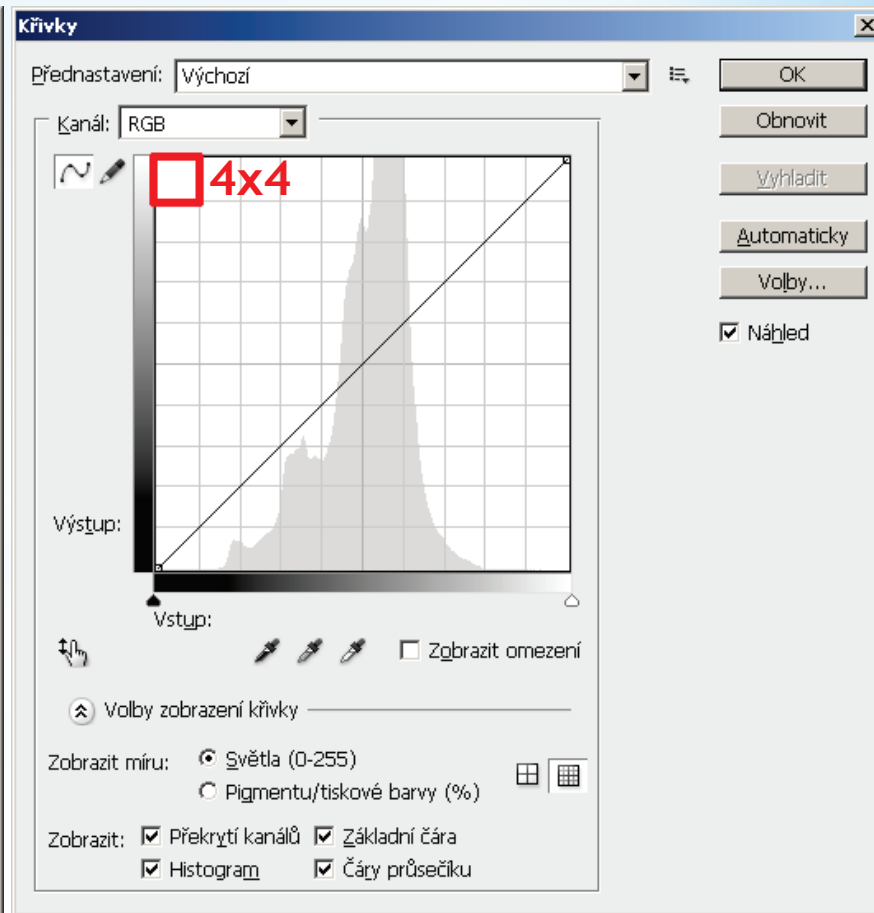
Křivky

Přednastavení: Výchozí

OK

Obnovit

Vyhladit

Automaticky

Volby...

Náhled

Kanál: RGB

4x4

Výstup:

Vstup:

Zobrazit omezení

Volby zobrazení křivky

Zobrazit míru:

Světla (0-255)

Pigmentu/tiskové barvy (%)

Zobrazit:

Překrytí kanálů

Základní čára

Histogram

Čáry průsečíku